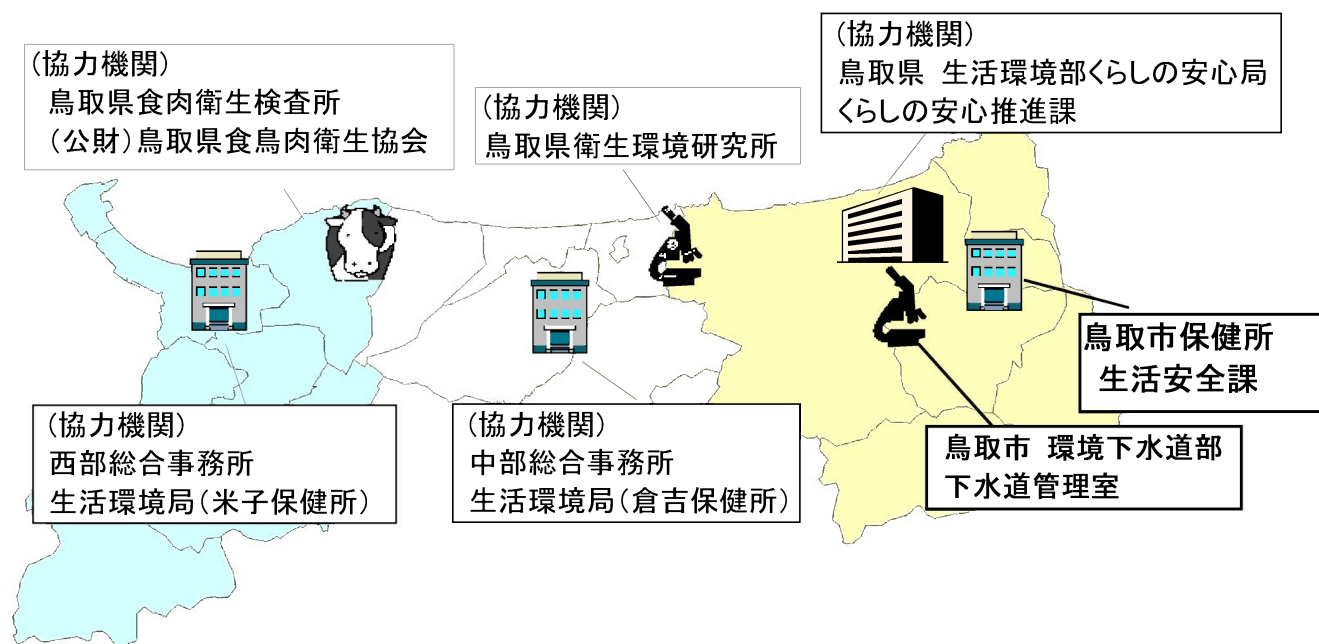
(協力機関)
鳥取県食肉衛生検査所
(公財)鳥取県食鳥肉衛生協会

(協力機関)
鳥取県衛生環境研究所

(協力機関)
鳥取県　生活環境部くらしの安心局
くらしの安心推進課

鳥取市保健所
生活安全課

(協力機関)
西部総合事務所
生活環境局(米子保健所)

(協力機関)
中部総合事務所
生活環境局(倉吉保健所)

鳥取市　環境下水道部
下水道管理室